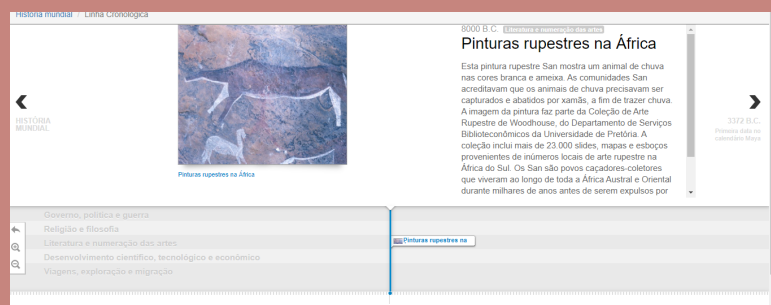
Historia mundial / Linha Cronológica

8000 B.C. Literatura e numeração das artes

Pinturas rupestres na África

Esta pintura rupestre San mostra um animal de chuva nas cores branca e ameixa. As comunidades San acreditavam que os animais de chuva precisavam ser capturados e abatidos por xamãs, a fim de trazer chuva. A imagem da pintura faz parte da Coleção de Arte Rupestre de Woodhouse, do Departamento de Serviços Biblioteconômicos da Universidade de Pretória. A coleção inclui mais de 23.000 slides, mapas e esboços provenientes de inúmeros locais de arte rupestre na África do Sul. Os San são povos caçadores-coletores que viveram ao longo de toda a África Austral e Oriental durante milhares de anos antes de serem expulsos por

Pinturas rupestres na África

HISTÓRIA MUNDIAL

3372 B.C.
Primeira data no calendário Maya

Governo, política e guerra
Religião e filosofia
Literatura e numeração das artes
Desenvolvimento científico, tecnológico e econômico
Viagens, exploração e migração

Pinturas rupestres na